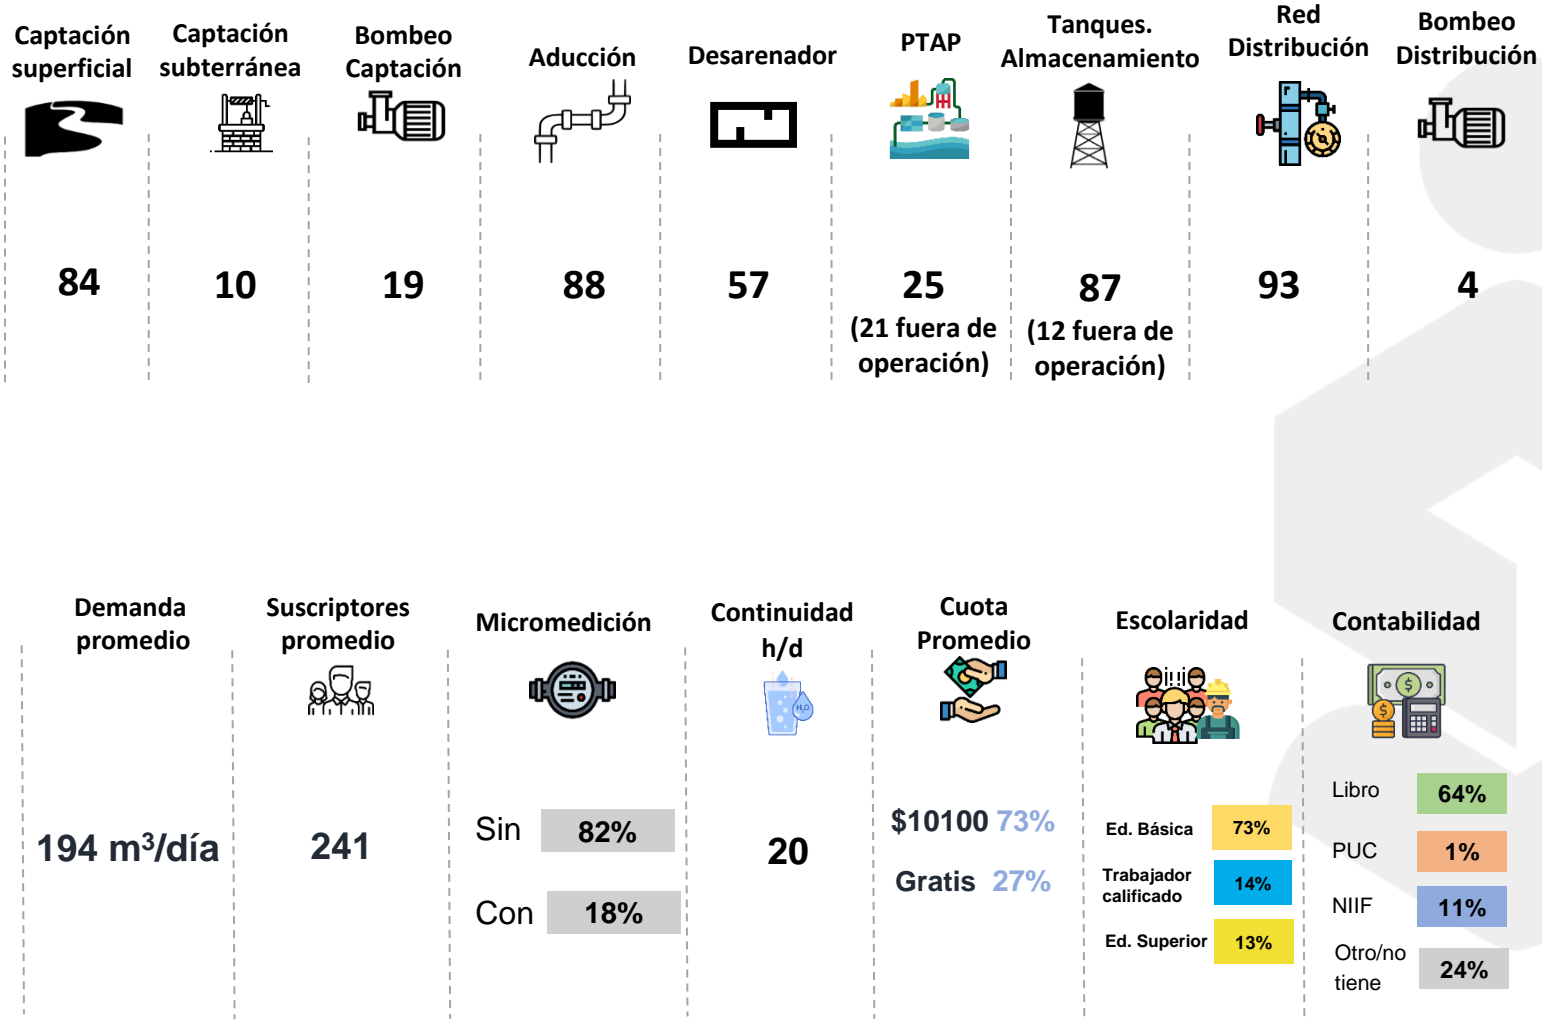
Captación superficial
84

Captación subterránea
10

Bombeo Captación
19

Aducción
88

Desarenador
57

PTAP
25
(21 fuera de operación)

Tanques. Almacenamiento
87
(12 fuera de operación)

Red Distribución
93

Bombeo Distribución
4

Demanda promedio
194 m³/día

Suscriptores promedio
241

Micromedición
Sin 82%
Con 18%

Continuidad h/d
H₂O
20

Cuota Promedio
$10100 73%
Gratis 27%

Escolaridad
Ed. Básica 73%
Trabajador calificado 14%
Ed. Superior 13%

Contabilidad
Libro 64%
PUC 1%
NIIF 11%
Otro/no tiene 24%